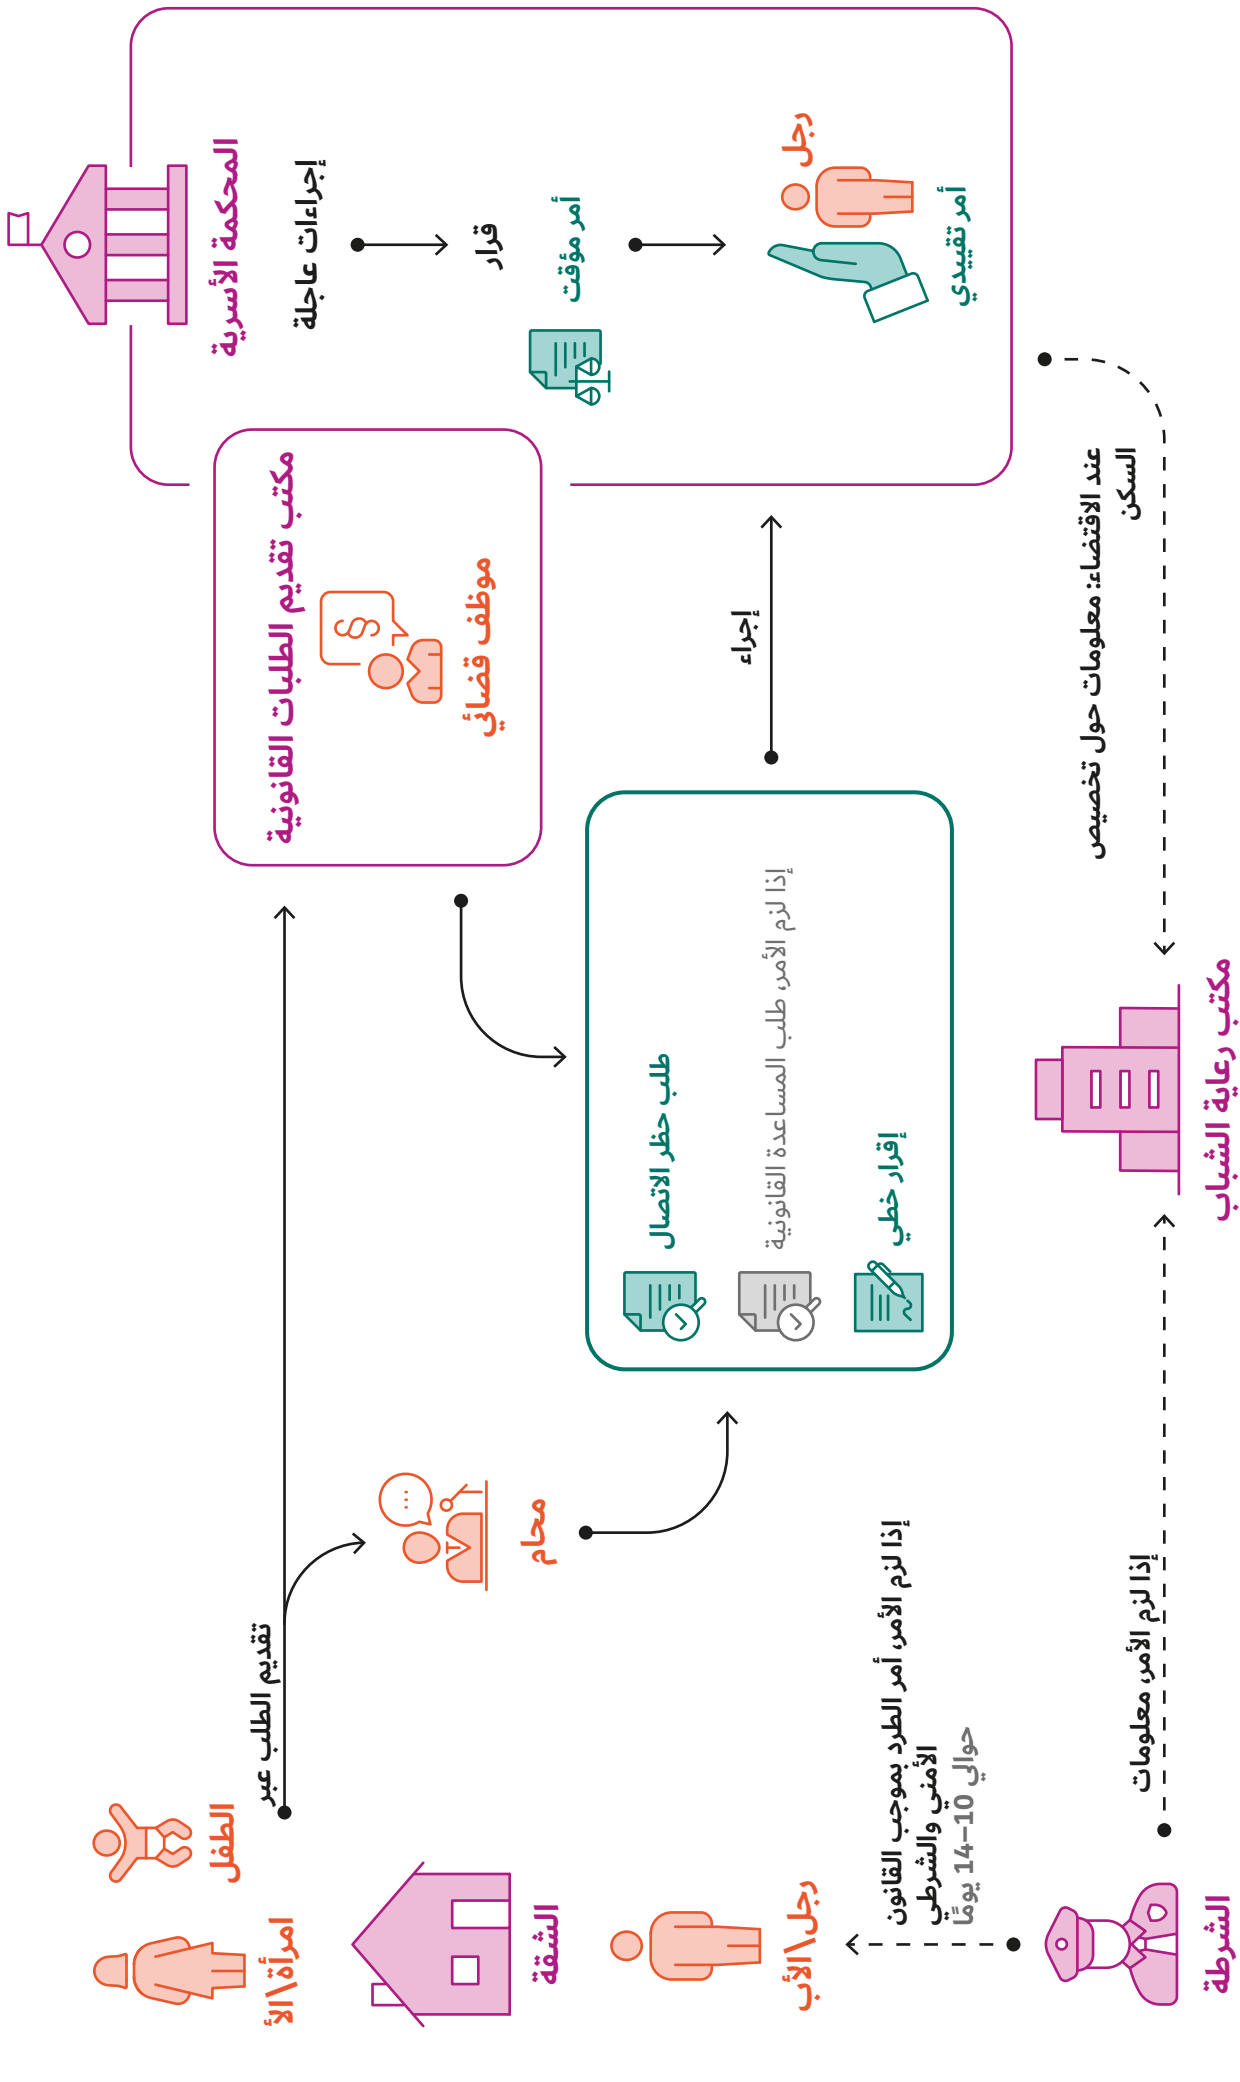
المحكمة الأسرية

إجراءات عاجلة

قرار

أمر مؤقت

رجل

أمر تقييدي

مكتب تقديم الطلبات القانونية

موظف قضائي

إجراء

عند الاقتضاء: معلومات حول تخصيص السكن

طلب حظر الاتصال

إذا لزم الأمر، طلب المساعدة القانونية

إقرار خطي

مكتب رعاية الشباب

تقديم الطلب عبر

محامٍ

الطفل

امرأة\الأم

الشقة

رجل\الأب

إذا لزم الأمر، أمر الطرد بموجب القانون الأمني والشرطي
حوالي 10–14 يومًا

إذا لزم الأمر، معلومات

الشرطة